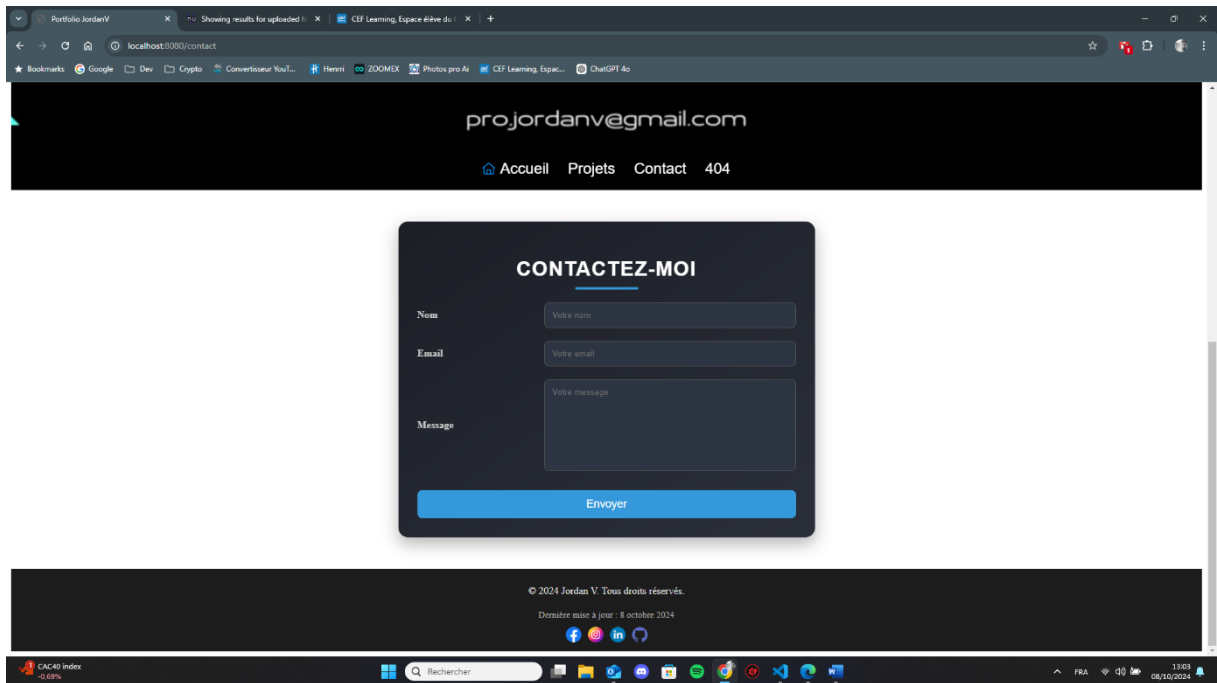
Portfolio JordanV
Showing results for uploaded fi
CEF Learning, Espace élève du C
localhost:8080/contact
Bookmarks Google Dev Crypto Convertisseur YouT... Henrri ZOOMEX Photos pro Ai CEF Learning, Espac... ChatGPT 4o

pro.jordanv@gmail.com

Accueil Projets Contact 404

CONTACTEZ-MOI

Nom Votre nom

Email Votre email

Message Votre message

Envoyer

© 2024 Jordan V. Tous droits réservés.

Dernière mise à jour : 8 octobre 2024

CAC40 index -0.69%
Rechercher
FRA 13:03 08/10/2024